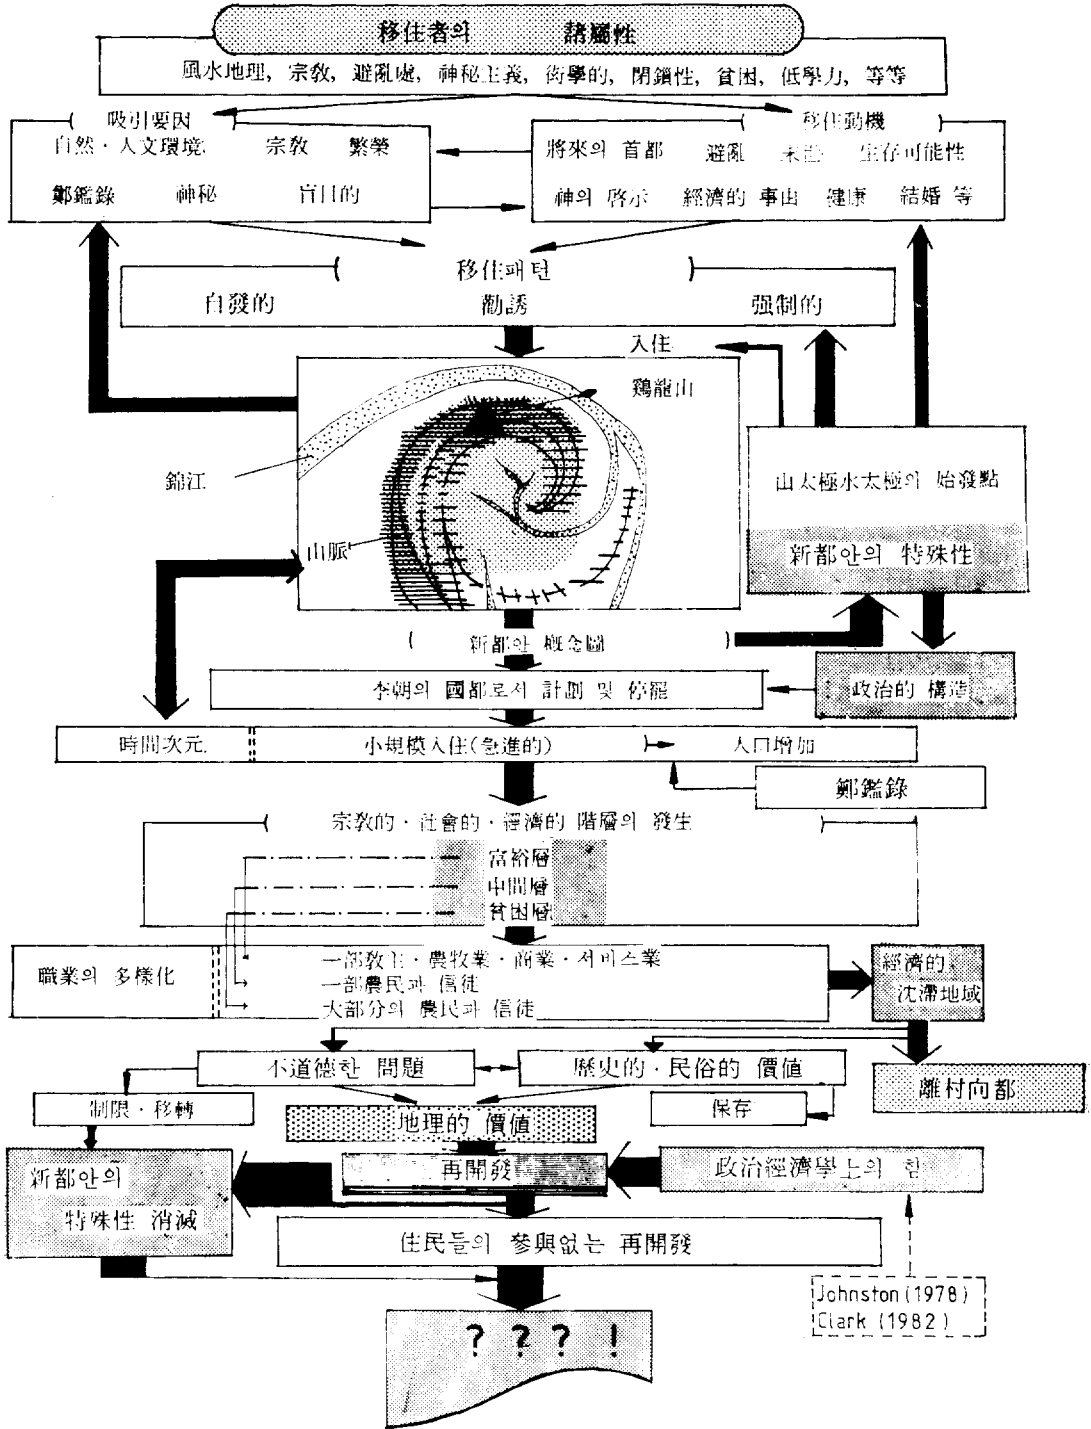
移住者의 諸屬性

風水地理, 宗教, 避亂處, 神秘主義, 衒學的, 閉鎖性, 貧困, 低學力, 等等

吸引要因
自然·人文環境 宗教 繁榮
鄭鑑錄 神秘 盲目的

移住動機
將來의 首都 避亂 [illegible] 生存可能性
神의 啓示 經濟的 事由 健康 結婚 等

移住패턴
自發的 勸誘 强制的

入住

鷄龍山

錦江

山脈

山太極水太極의 始發點

新都안의 特殊性

新都안 概念圖

李朝의 國都로서 計劃 및 停止

政治的 構造

時間次元 小規模入住(急進的) 人口增加

鄭鑑錄

宗教的·社會的·經濟的 階層의 發生

富裕層
中間層
貧困層

職業의 多樣化
一部敎主·農牧業·商業·서비스業
一部農民과 信徒
大部分의 農民과 信徒

經濟的 沈滯地域

不道德한 問題 歷史的·民俗的 價値

離村向都

制限·移轉 地理的 價値 保存

新都안의 特殊性 消滅

再開發

政治經濟學上의 힘

住民들의 參與없는 再開發

Johnston (1978)
Clark (1982)

? ? ? !